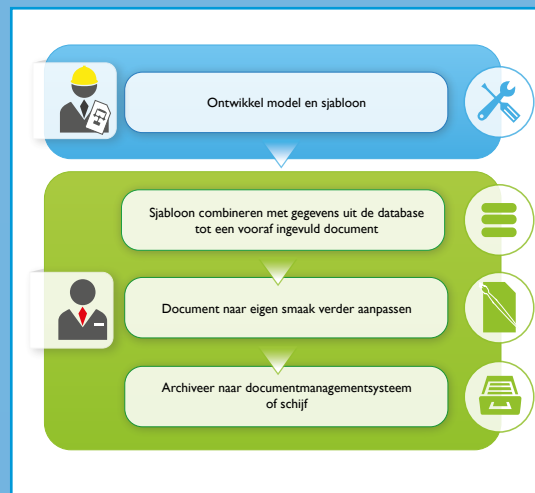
Ontwikkel model en sjabloon

Sjabloon combineren met gegevens uit de database tot een vooraf ingevuld document

Document naar eigen smaak verder aanpassen

Archiveer naar documentmanagementsysteem of schijf